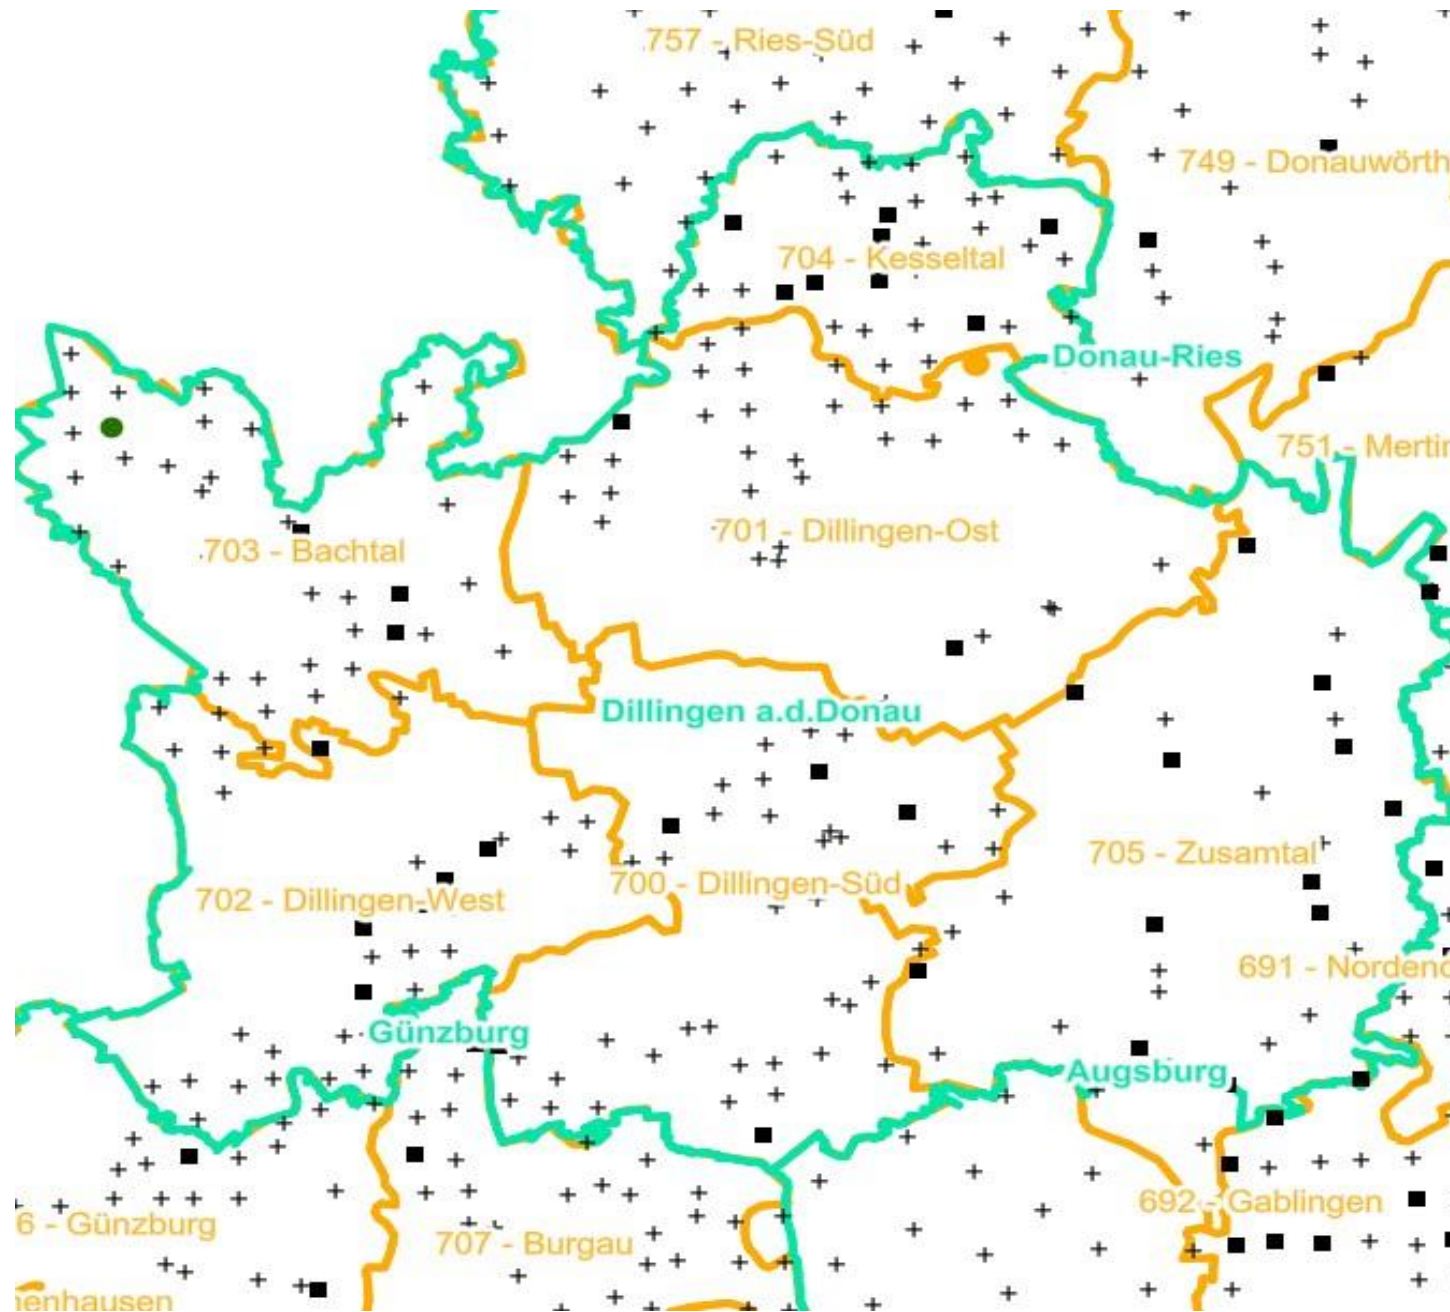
757 - Ries-Süd

749 - Donauwörth

704 - Kesseltal

Donau-Ries

751 - Mertin

703 - Bachtal

701 - Dillingen-Ost

Dillingen a.d.Donau

705 - Zusamtal

702 - Dillingen-West

700 - Dillingen-Süd

691 - Nordend

Günzburg

Augsburg

6 - Günzburg

707 - Burgau

692 - Gablingen

enhausen